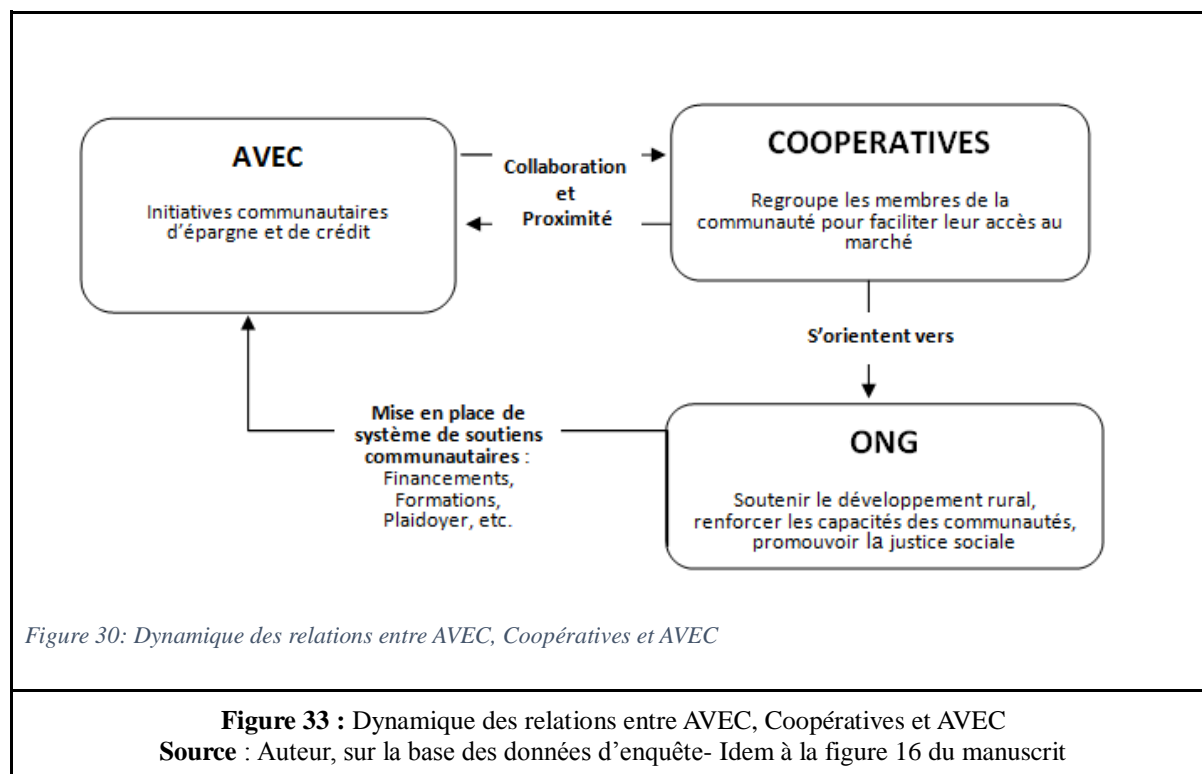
AVEC

Initiatives communautaires d'épargne et de crédit

Collaboration et Proximité

COOPERATIVES

Regroupe les membres de la communauté pour faciliter leur accès au marché

S'orientent vers

Mise en place de système de soutiens communautaires : Financements, Formations, Plaidoyer, etc.

ONG

Soutenir le développement rural, renforcer les capacités des communautés, promouvoir la justice sociale

Figure 30: Dynamique des relations entre AVEC, Coopératives et AVEC

**Figure 33 :** Dynamique des relations entre AVEC, Coopératives et AVEC
**Source** : Auteur, sur la base des données d'enquête- Idem à la figure 16 du manuscrit